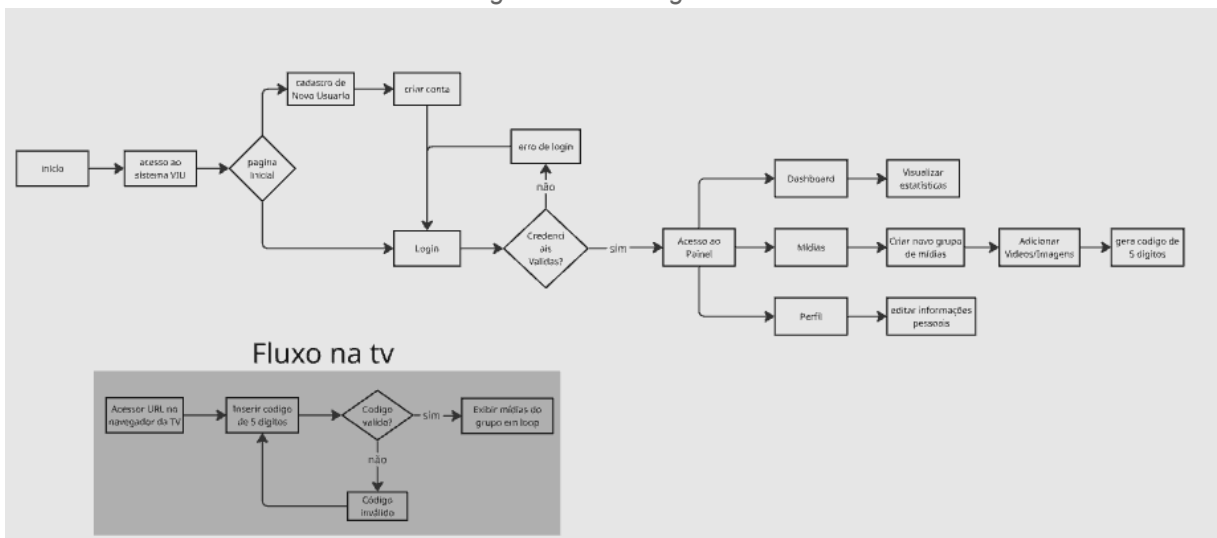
inicio

acesso ao sistema VIU

pagina inicial

cadastro de Novo Usuario

criar conta

erro de login

não

Login

Credenciais Validas?

sim

Acesso ao Painel

Dashboard

Visualizar estatisticas

Midias

Criar novo grupo de midias

Adicionar Videos/Imagens

gera codigo de 5 digitos

Perfil

editar informações pessoais

Fluxo na tv

Acessar URL no navegador da TV

Inserir codigo de 5 digitos

Codigo valido?

sim

Exibir midias do grupo em loop

não

Código invalido